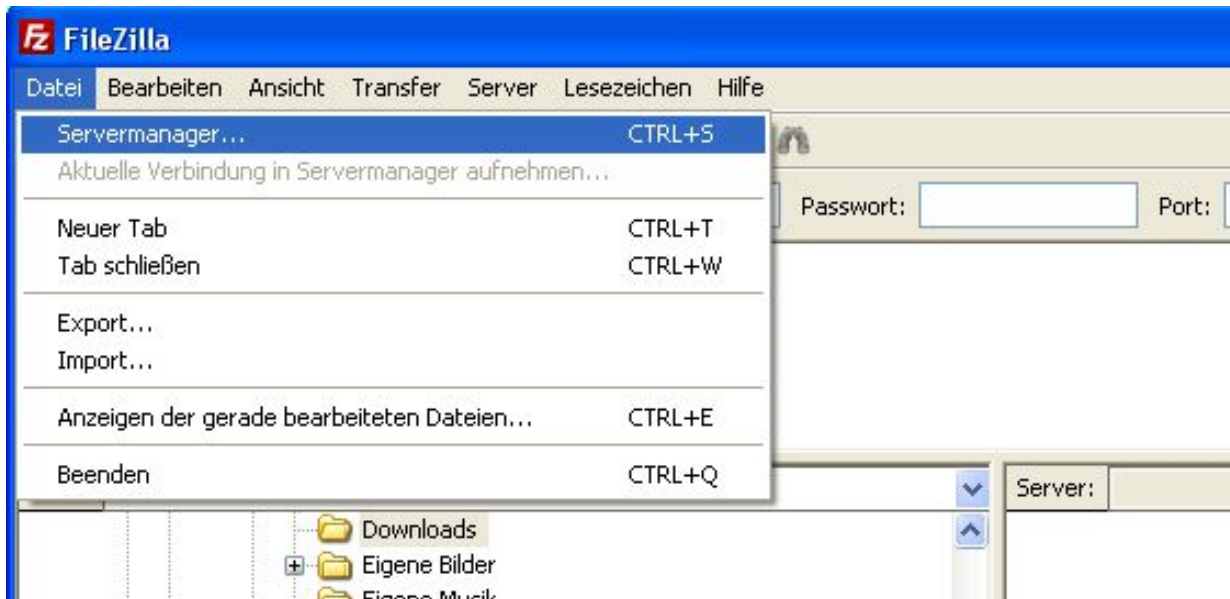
FileZilla

Datei Bearbeiten Ansicht Transfer Server Lesezeichen Hilfe

Servermanager... CTRL+S
Aktuelle Verbindung in Servermanager aufnehmen...

Neuer Tab CTRL+T
Tab schließen CTRL+W

Export...
Import...

Anzeigen der gerade bearbeiteten Dateien... CTRL+E

Beenden CTRL+Q

Passwort:
Port:

Server:

Downloads
Eigene Bilder
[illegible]